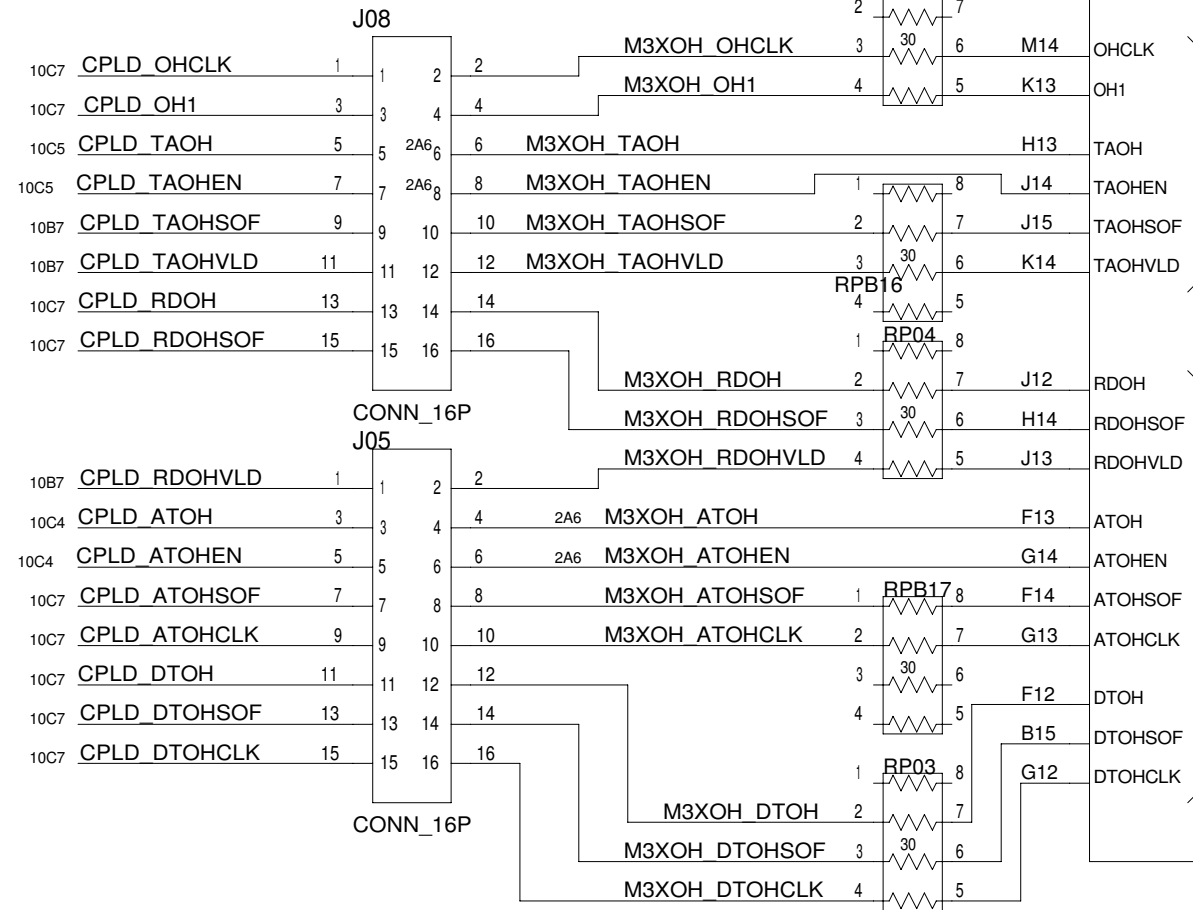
J08

2 7

10C7 CPLD_OHCLK 1 1 2 2 M3XOH_OHCLK 3 30 6 M14 OHCLK
10C7 CPLD_OH1 3 3 4 4 M3XOH_OH1 4 5 K13 OH1
10C5 CPLD_TAOH 5 5 2A6 6 6 M3XOH_TAOH H13 TAOH
10C5 CPLD_TAOHEN 7 7 2A6 8 8 M3XOH_TAOHEN 1 8 J14 TAOHEN
10B7 CPLD_TAOHSOF 9 9 10 10 M3XOH_TAOHSOF 2 7 J15 TAOHSOF
10B7 CPLD_TAOHVLD 11 11 12 12 M3XOH_TAOHVLD 3 30 6 K14 TAOHVLD
RPB16
10C7 CPLD_RDOH 13 13 14 14 4 5
RP04
10C7 CPLD_RDOHSOF 15 15 16 16 1 8
M3XOH_RDOH 2 7 J12 RDOH
CONN_16P
M3XOH_RDOHSOF 3 30 6 H14 RDOHSOF
J05
M3XOH_RDOHVLD 4 5 J13 RDOHVLD
10B7 CPLD_RDOHVLD 1 1 2 2
10C4 CPLD_ATOH 3 3 4 4 2A6 M3XOH_ATOH F13 ATOH
10C4 CPLD_ATOHEN 5 5 6 6 2A6 M3XOH_ATOHEN G14 ATOHEN
10C7 CPLD_ATOHSOF 7 7 8 8 M3XOH_ATOHSOF 1 RPB17 8 F14 ATOHSOF
10C7 CPLD_ATOHCLK 9 9 10 10 M3XOH_ATOHCLK 2 7 G13 ATOHCLK
10C7 CPLD_DTOH 11 11 12 12 3 30 6
F12 DTOH
10C7 CPLD_DTOHSOF 13 13 14 14 4 5
B15 DTOHSOF
10C7 CPLD_DTOHCLK 15 15 16 16 1 RP03 8 G12 DTOHCLK
M3XOH_DTOH 2 7
CONN_16P
M3XOH_DTOHSOF 3 30 6
M3XOH_DTOHCLK 4 5